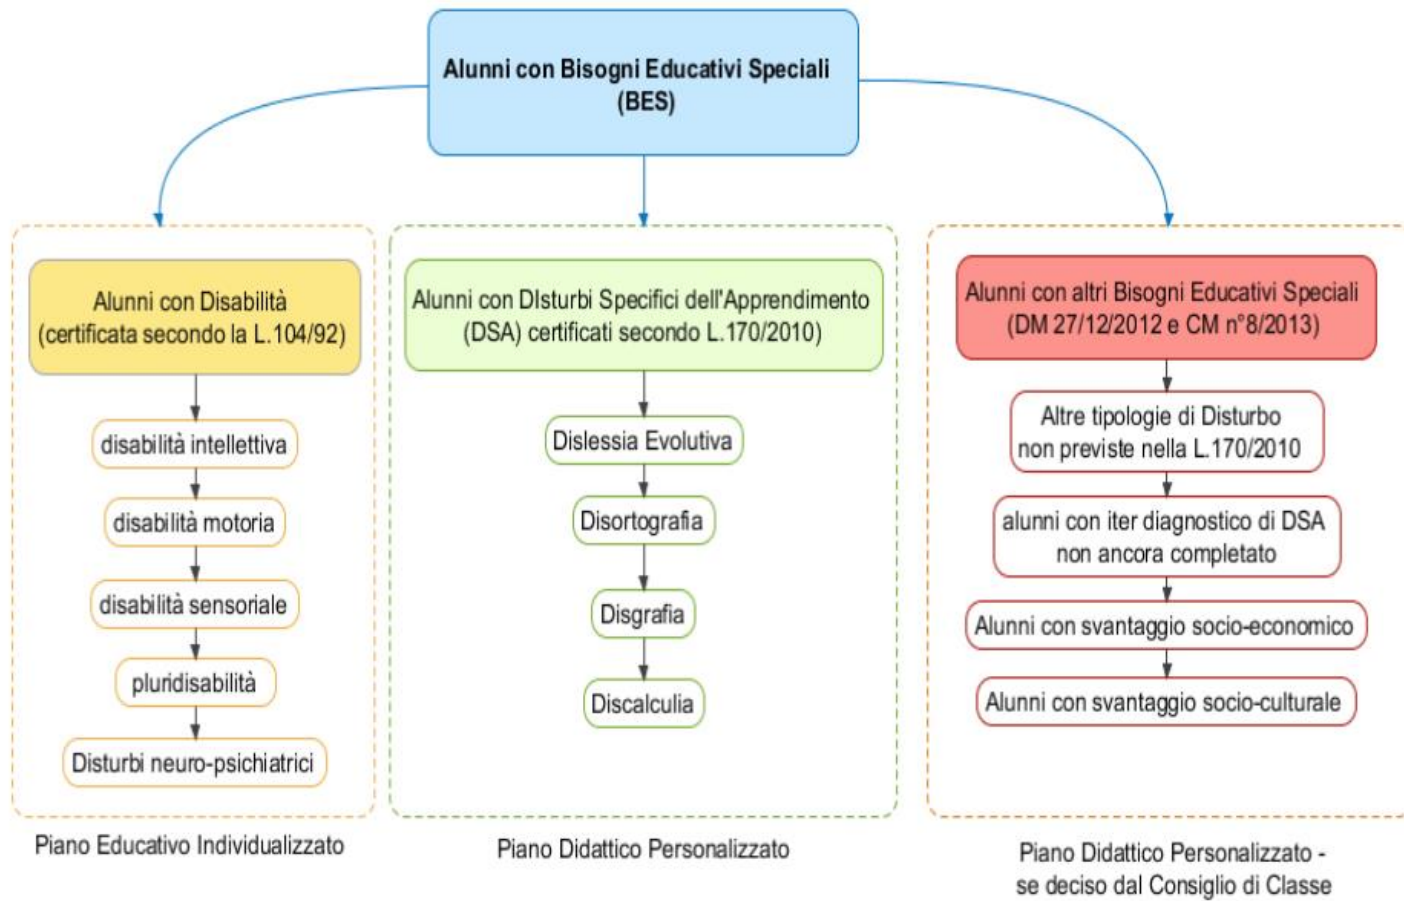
Alunni con Bisogni Educativi Speciali (BES)

Alunni con Disabilità (certificata secondo la L.104/92)

disabilità intellettiva

disabilità motoria

disabilità sensoriale

pluridisabilità

Disturbi neuro-psichiatrici

Piano Educativo Individualizzato

Alunni con DIsturbi Specifici dell'Apprendimento (DSA) certificati secondo L.170/2010

Dislessia Evolutiva

Disortografia

Disgrafia

Discalculia

Piano Didattico Personalizzato

Alunni con altri Bisogni Educativi Speciali (DM 27/12/2012 e CM n°8/2013)

Altre tipologie di Disturbo non previste nella L.170/2010

alunni con iter diagnostico di DSA non ancora completato

Alunni con svantaggio socio-economico

Alunni con svantaggio socio-culturale

Piano Didattico Personalizzato - se deciso dal Consiglio di Classe